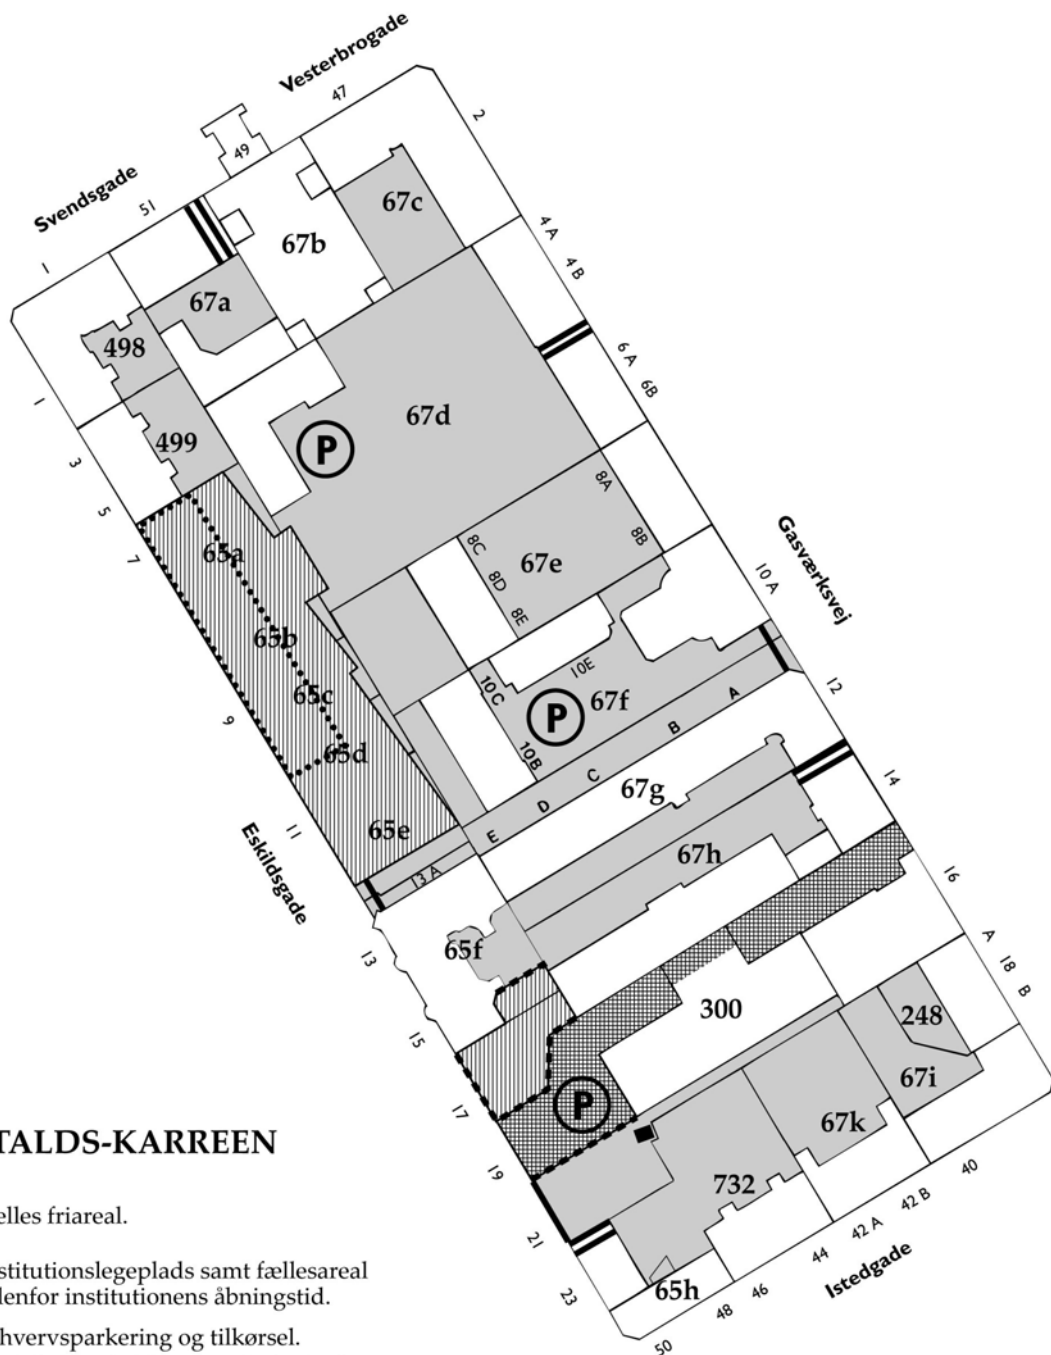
Vesterbrogade
47
2
49
Svendsgade
51
67c
4A
4B
67b
1
67a
498
6A
6B
1
67d
P
499
3
5
8A
Gasværksvej
8B
65a
8C
8D
8E
67e
7
10 A
65b
10E
65c
10C
P
67f
12
9
A
B
65d
10B
C
67g
D
14
Eskildsgade
11
65e
E
67h
13 A
16
13
65f
A
18
B
300
248
15
P
67i
17
TALDS-KARREEN
67k
19
732
40
elles friareal.
21
42 B
42 A
44
stitutionslegeplads samt fællesareal
lenfor institutionens åbningstid.
23
65h
48
46
Istedgade
hvervsparkering og tilkørsel.
50